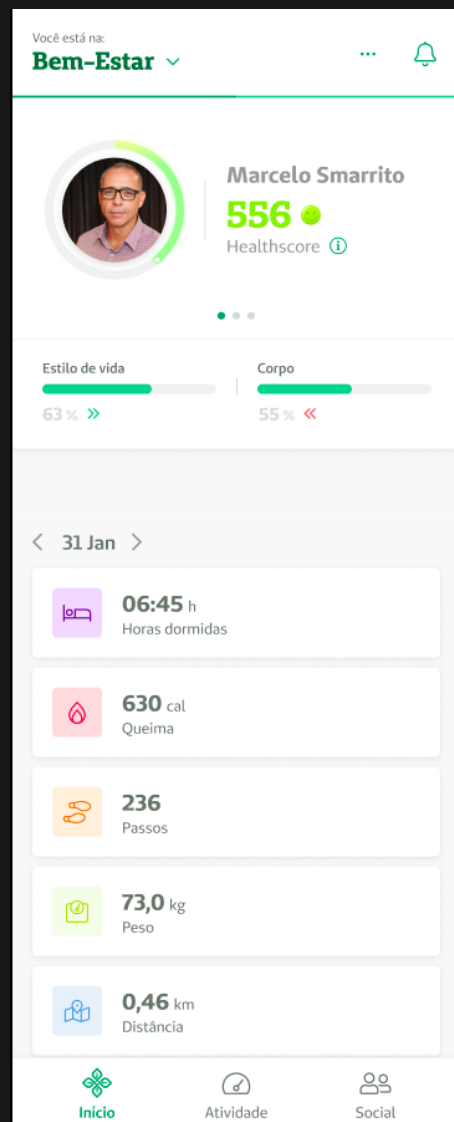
Você está na:
Bem-Estar

Marcelo Smarrito
556
Healthscore

Estilo de vida
63 %

Corpo
55 %

31 Jan

06:45 h
Horas dormidas

630 cal
Queima

236
Passos

73,0 kg
Peso

0,46 km
Distância

Início
Atividade
Social